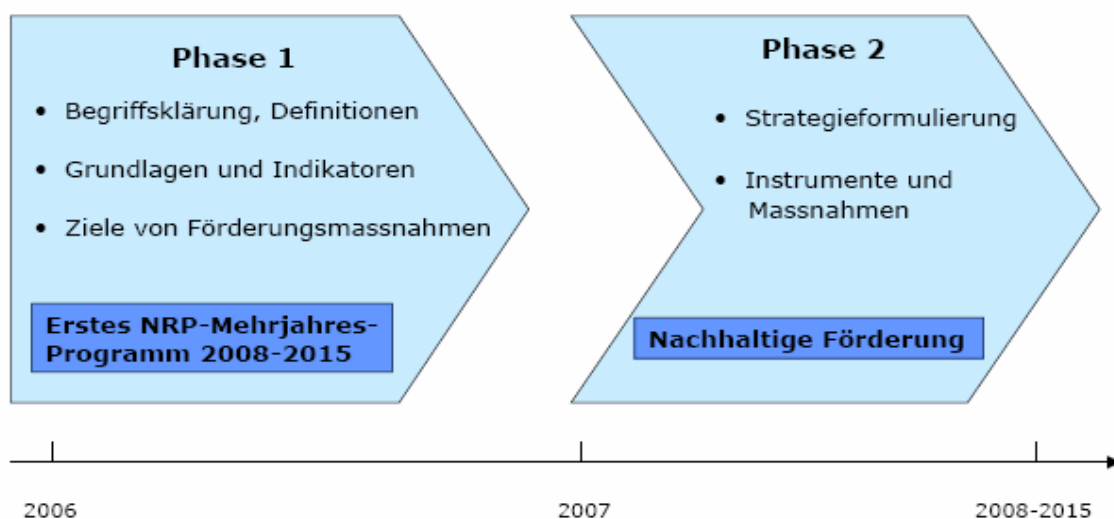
Phase 1

• Begriffsklärung, Definitionen

• Grundlagen und Indikatoren

• Ziele von Förderungsmassnahmen

Erstes NRP-Mehrjahres-Programm 2008-2015

Phase 2

• Strategieformulierung

• Instrumente und Massnahmen

Nachhaltige Förderung

2006

2007

2008-2015